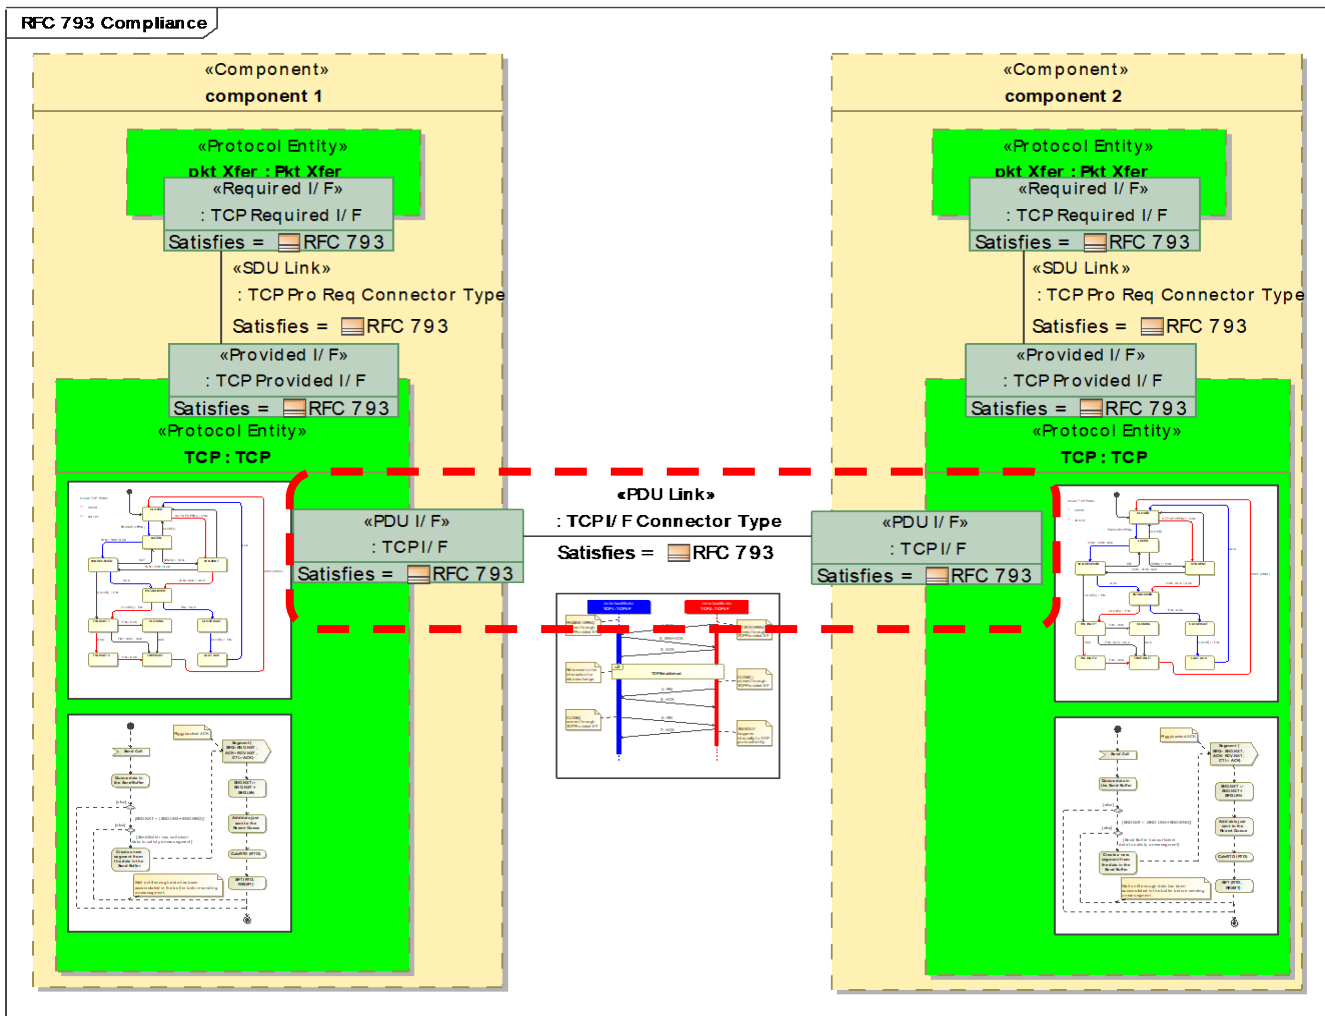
RFC 793 Compliance

«Component»
component 1

«Protocol Entity»
pkt Xfer : Pkt Xfer

«Required I/ F»
: TCP Required I/ F
Satisfies = RFC 793

«SDU Link»
: TCP Pro Req Connector Type
Satisfies = RFC 793

«Provided I/ F»
: TCP Provided I/ F
Satisfies = RFC 793

«Protocol Entity»
TCP : TCP

«PDU I/ F»
: TCPI/ F
Satisfies = RFC 793

«Component»
component 2

«Protocol Entity»
pkt Xfer : Pkt Xfer

«Required I/ F»
: TCP Required I/ F
Satisfies = RFC 793

«SDU Link»
: TCP Pro Req Connector Type
Satisfies = RFC 793

«Provided I/ F»
: TCP Provided I/ F
Satisfies = RFC 793

«Protocol Entity»
TCP : TCP

«PDU I/ F»
: TCPI/ F
Satisfies = RFC 793

«PDU Link»
: TCPI/ F Connector Type
Satisfies = RFC 793

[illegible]